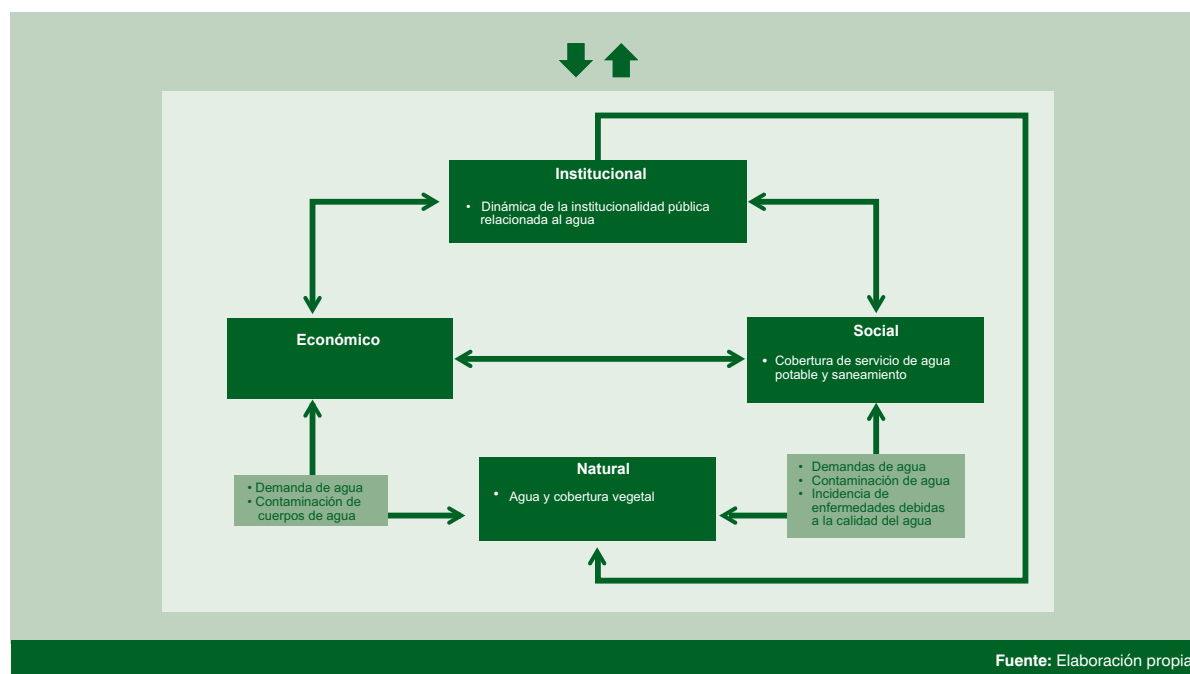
Institucional

• Dinámica de la institucionalidad pública relacionada al agua

Económico

Social

• Cobertura de servicio de agua potable y saneamiento

• Demanda de agua
• Contaminación de cuerpos de agua

Natural

• Agua y cobertura vegetal

• Demandas de agua
• Contaminación de agua
• Incidencia de enfermedades debidas a la calidad del agua

Fuente: Elaboración propia